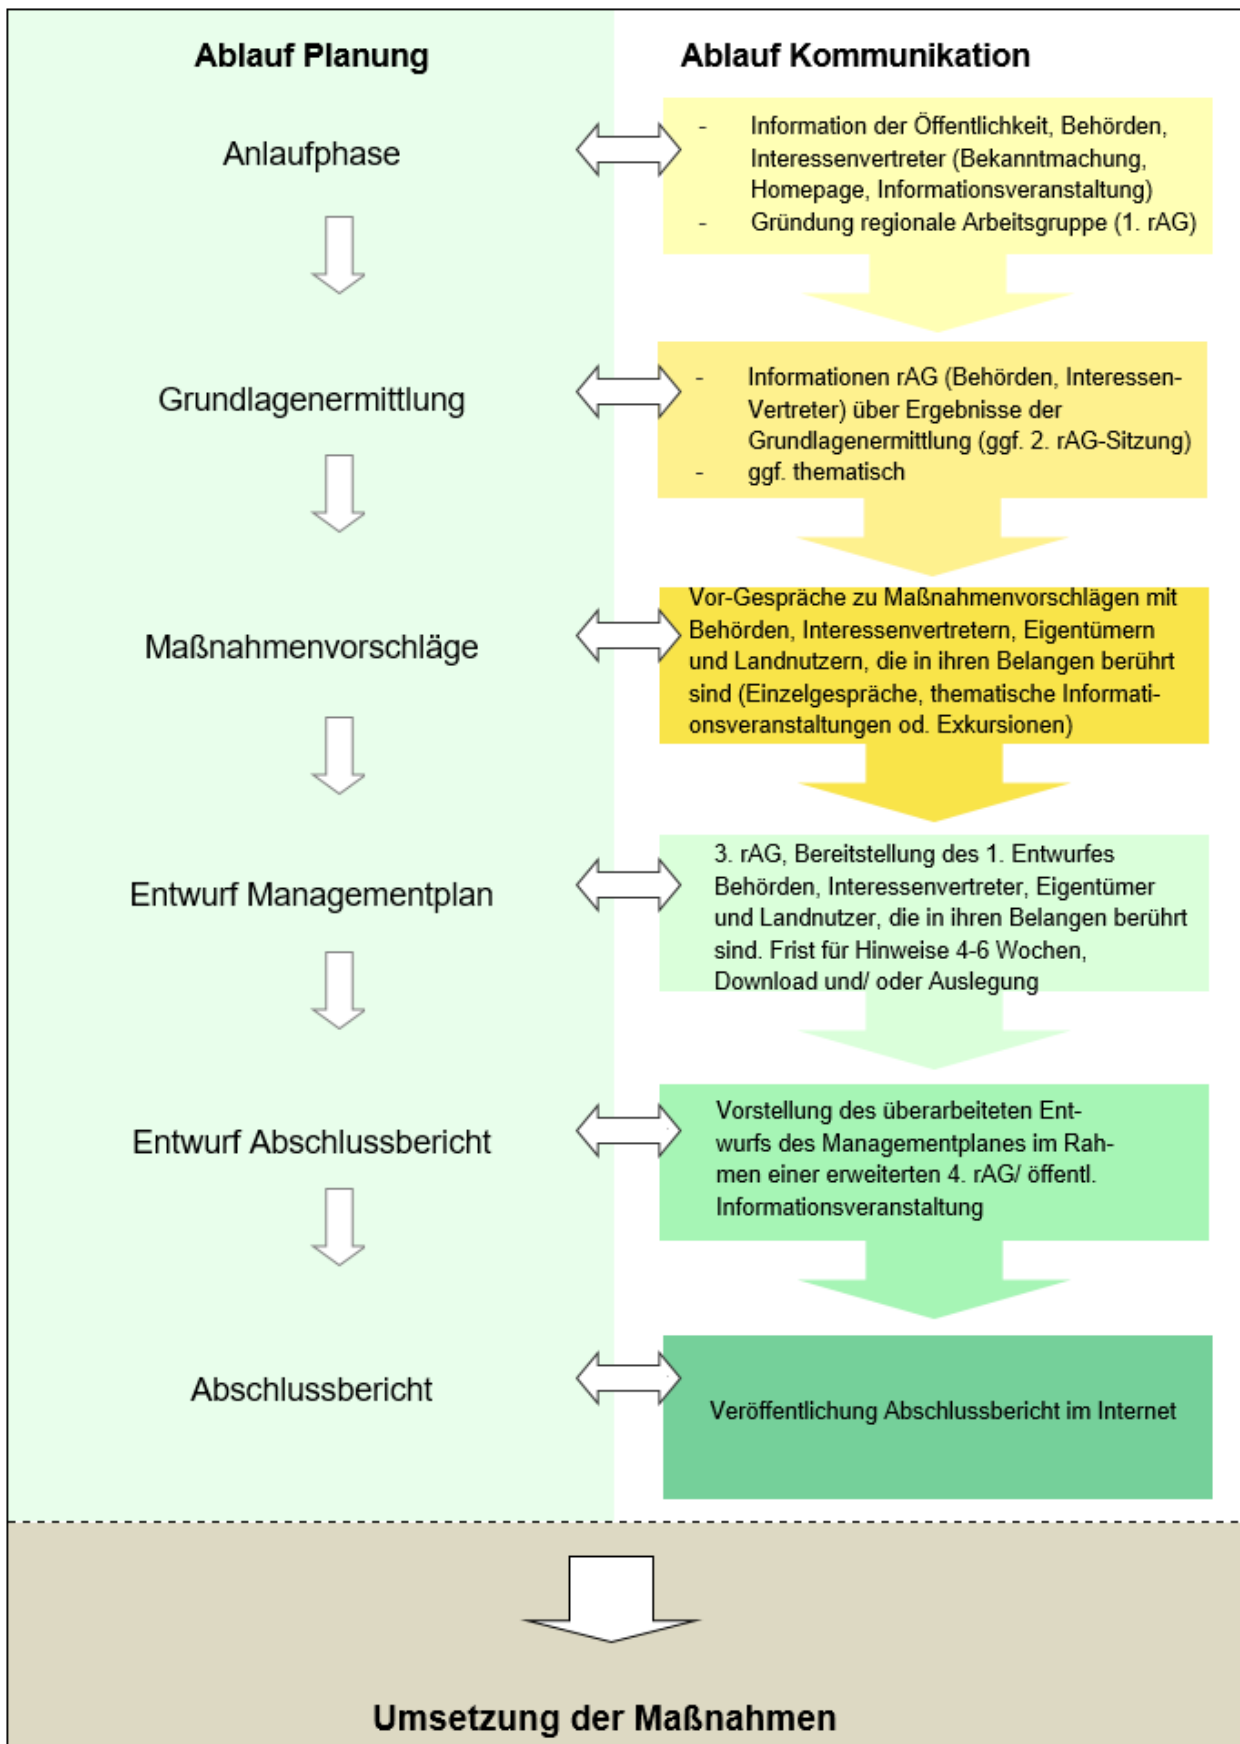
Ablauf Planung

Anlaufphase

Grundlagenermittlung

Maßnahmenvorschläge

Entwurf Managementplan

Entwurf Abschlussbericht

Abschlussbericht

Ablauf Kommunikation

- Information der Öffentlichkeit, Behörden, Interessenvertreter (Bekanntmachung, Homepage, Informationsveranstaltung)
- Gründung regionale Arbeitsgruppe (1. rAG)

- Informationen rAG (Behörden, Interessen-Vertreter) über Ergebnisse der Grundlagenermittlung (ggf. 2. rAG-Sitzung)
- ggf. thematisch

Vor-Gespräche zu Maßnahmenvorschlägen mit Behörden, Interessenvertretern, Eigentümern und Landnutzern, die in ihren Belangen berührt sind (Einzelgespräche, thematische Informationsveranstaltungen od. Exkursionen)

3. rAG, Bereitstellung des 1. Entwurfes Behörden, Interessenvertreter, Eigentümer und Landnutzer, die in ihren Belangen berührt sind. Frist für Hinweise 4-6 Wochen, Download und/ oder Auslegung

Vorstellung des überarbeiteten Entwurfs des Managementplanes im Rahmen einer erweiterten 4. rAG/ öffentl. Informationsveranstaltung

Veröffentlichung Abschlussbericht im Internet

Umsetzung der Maßnahmen